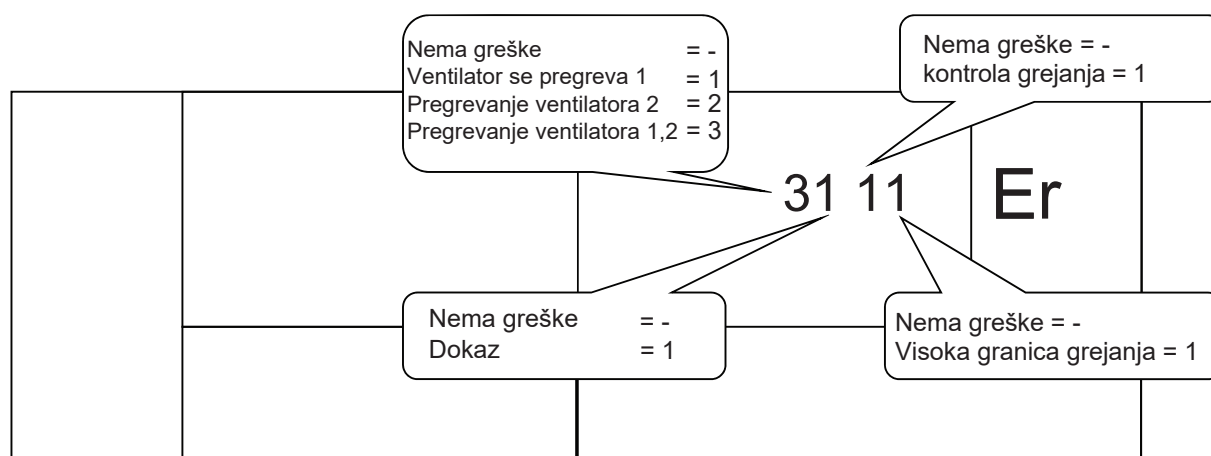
Nema greške = -
Ventilator se pregreva 1 = 1
Pregrevanje ventilatora 2 = 2
Pregrevanje ventilatora 1,2 = 3

Nema greške = -
kontrola grejanja = 1

31 11

Er

Nema greške = -
Dokaz = 1

Nema greške = -
Visoka granica grejanja = 1